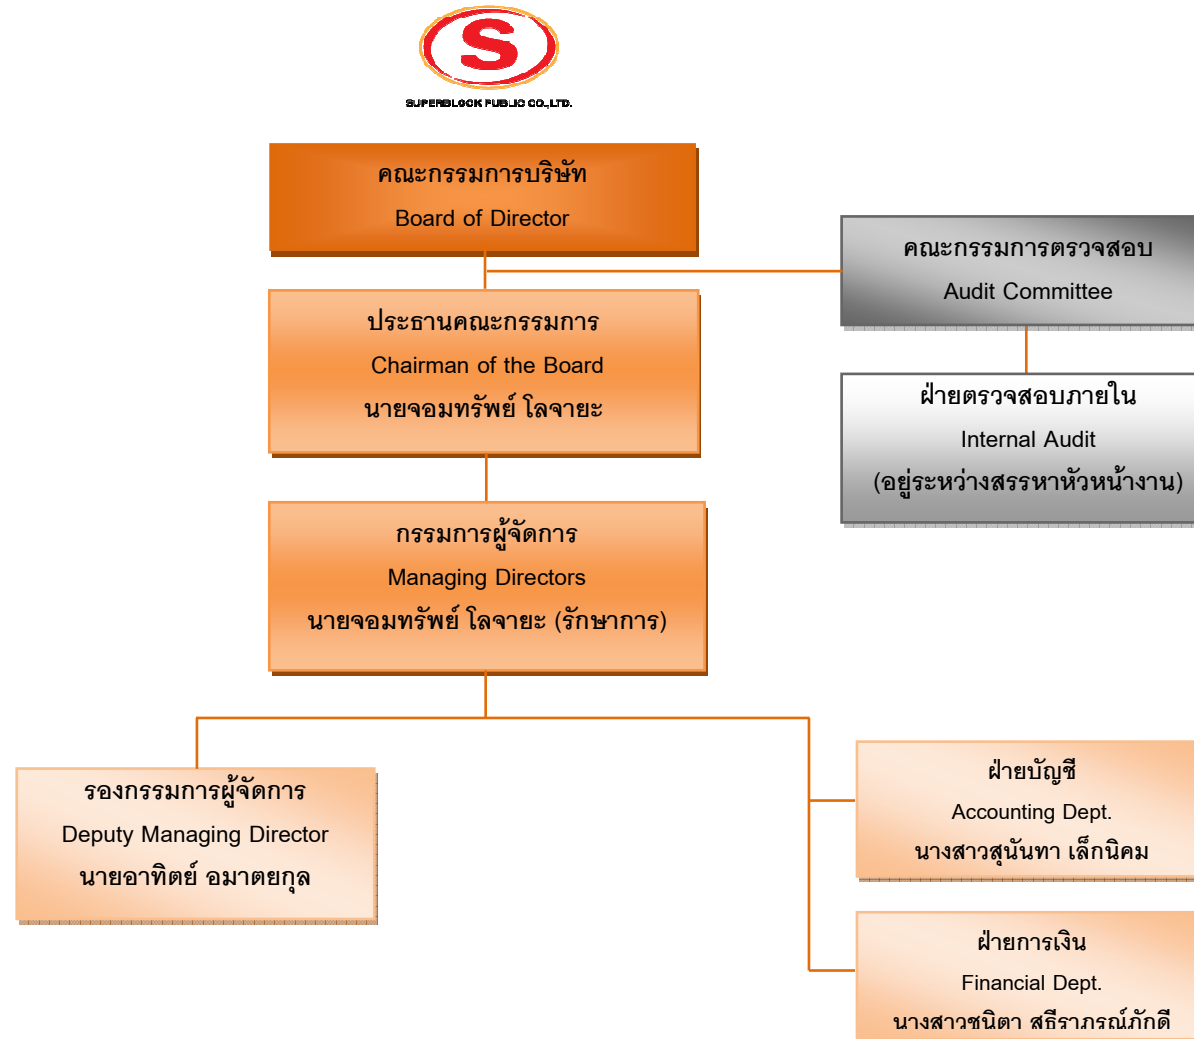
S

SUPERBLOCK PUBLIC CO.,LTD.

คณะกรรมการบริษัท
Board of Director

คณะกรรมการตรวจสอบ
Audit Committee

ประธานคณะกรรมการ
Chairman of the Board
นายจอมทรัพย์ โลจายะ

ฝ่ายตรวจสอบภายใน
Internal Audit
(อยู่ระหว่างสรรหาหัวหน้างาน)

กรรมการผู้จัดการ
Managing Directors
นายจอมทรัพย์ โลจายะ (รักษาการ)

รองกรรมการผู้จัดการ
Deputy Managing Director
นายอาทิตย์ อมาตยกุล

ฝ่ายบัญชี
Accounting Dept.
นางสาวสุนันทา เล็กนิคม

ฝ่ายการเงิน
Financial Dept.
นางสาวชนิตา สธีราภรณ์ภักดี